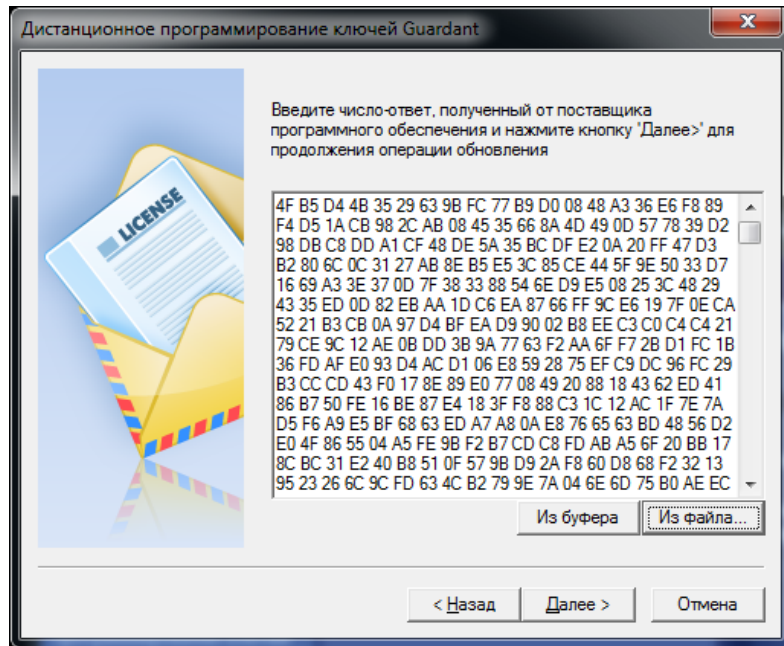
Дистанционное программирование ключей Guardant

LICENSE

Введите число-ответ, полученный от поставщика программного обеспечения и нажмите кнопку 'Далее>' для продолжения операции обновления

4F B5 D4 4B 35 29 63 9B FC 77 B9 D0 08 48 A3 36 E6 F8 89
F4 D5 1A CB 98 2C AB 08 45 35 66 8A 4D 49 0D 57 78 39 D2
98 DB C8 DD A1 CF 48 DE 5A 35 BC DF E2 0A 20 FF 47 D3
B2 80 6C 0C 31 27 AB 8E B5 E5 3C 85 CE 44 5F 9E 50 33 D7
16 69 A3 3E 37 0D 7F 38 33 88 54 6E D9 E5 08 25 3C 48 29
43 35 ED 0D 82 EB AA 1D C6 EA 87 66 FF 9C E6 19 7F 0E CA
52 21 B3 CB 0A 97 D4 BF EA D9 90 02 B8 EE C3 C0 C4 C4 21
79 CE 9C 12 AE 0B DD 3B 9A 77 63 F2 AA 6F F7 2B D1 FC 1B
36 FD AF E0 93 D4 AC D1 06 E8 59 28 75 EF C9 DC 96 FC 29
B3 CC CD 43 F0 17 8E 89 E0 77 08 49 20 88 18 43 62 ED 41
86 B7 50 FE 16 BE 87 E4 18 3F F8 88 C3 1C 12 AC 1F 7E 7A
D5 F6 A9 E5 BF 68 63 ED A7 A8 0A E8 76 65 63 BD 48 56 D2
E0 4F 86 55 04 A5 FE 9B F2 B7 CD C8 FD AB A5 6F 20 BB 17
8C BC 31 E2 40 B8 51 0F 57 9B D9 2A F8 60 D8 68 F2 32 13
95 23 26 6C 9C FD 63 4C B2 79 9E 7A 04 6E 6D 75 B0 AE EC

Из буфера
Из файла...

< Назад
Далее >
Отмена